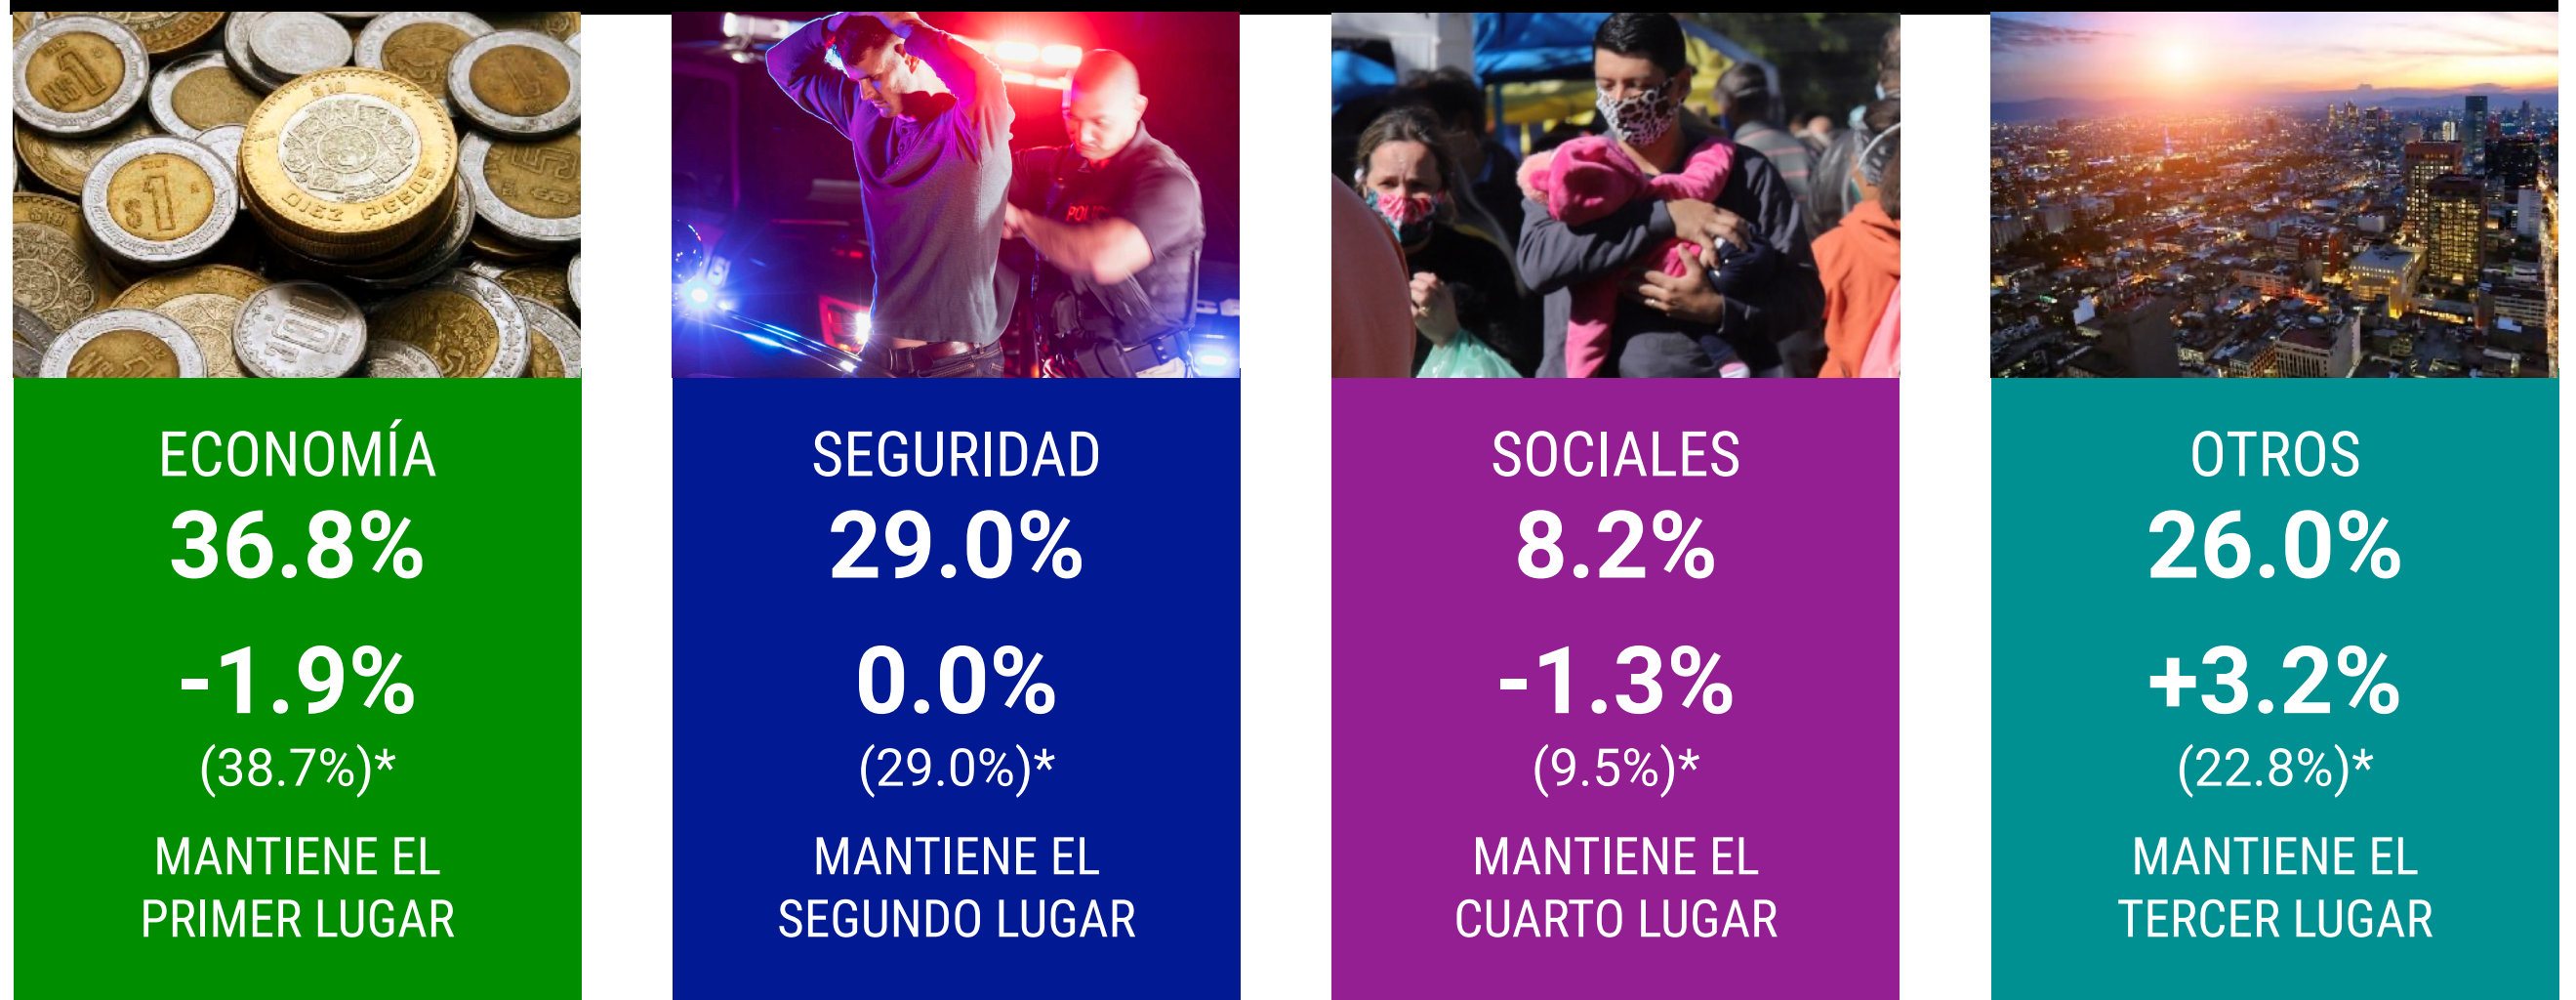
ECONOMÍA
36.8%
-1.9%
(38.7%)*
MANTIENE EL PRIMER LUGAR

SEGURIDAD
29.0%
0.0%
(29.0%)*
MANTIENE EL SEGUNDO LUGAR

SOCIALES
8.2%
-1.3%
(9.5%)*
MANTIENE EL CUARTO LUGAR

OTROS
26.0%
+3.2%
(22.8%)*
MANTIENE EL TERCER LUGAR